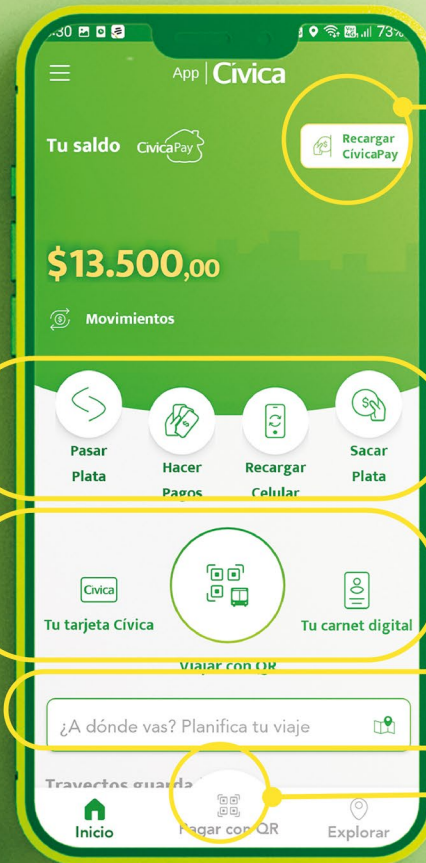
:30
73%

App | Cívica

Tu saldo CívicaPay

Recargar CívicaPay

$13.500,00

Movimientos

Pasar Plata

Hacer Pagos

Recargar Celular

Sacar Plata

Cívica

Tu tarjeta Cívica

Viajar con QR

Tu carnet digital

¿A dónde vas? Planifica tu viaje

Trayectos guarda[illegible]

Inicio

Pagar con QR

Explorar